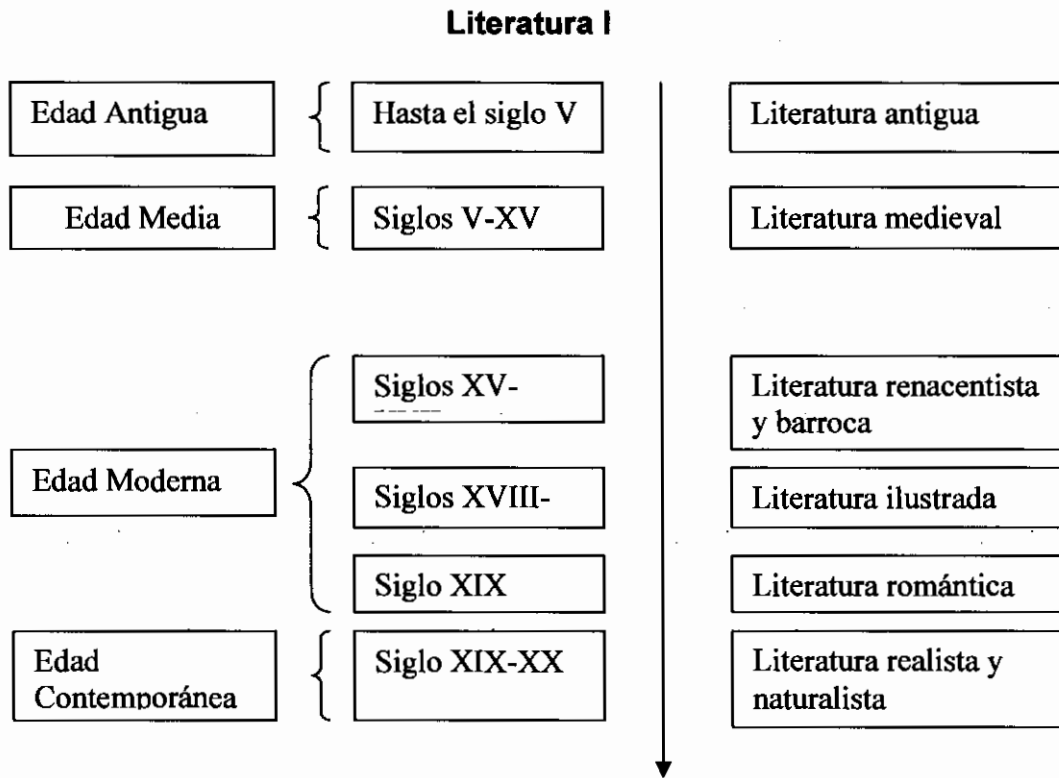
Literatura I

Edad Antigua
Hasta el siglo V
Literatura antigua

Edad Media
Siglos V-XV
Literatura medieval

Siglos XV-
Literatura renacentista y barroca

Edad Moderna
Siglos XVIII-
Literatura ilustrada

Siglo XIX
Literatura romántica

Edad Contemporánea
Siglo XIX-XX
Literatura realista y naturalista